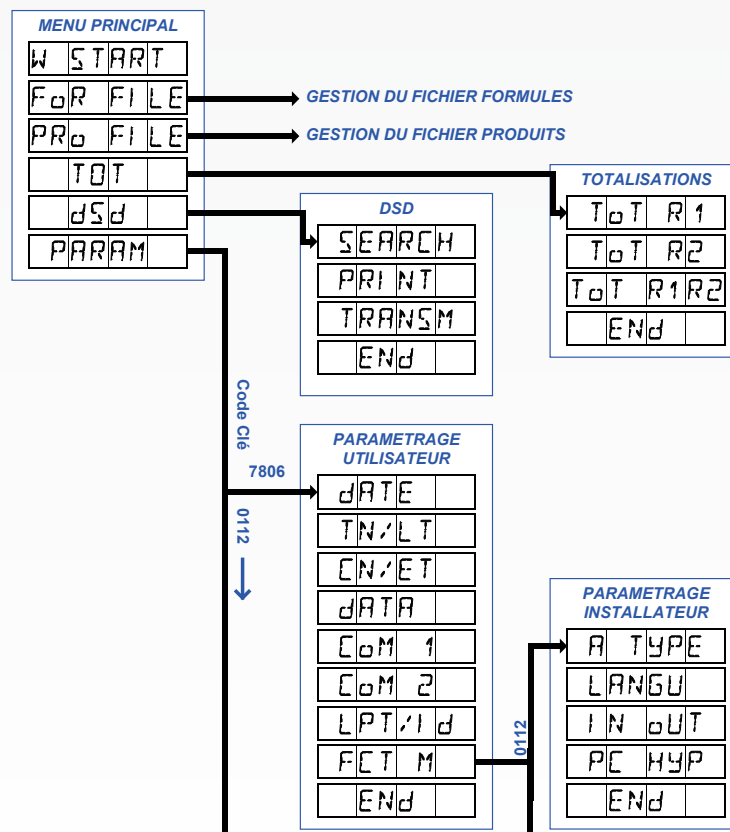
MENU PRINCIPAL
W START
FoR FILE
PRo FILE
TOT
dSd
PARAM

GESTION DU FICHIER FORMULES
GESTION DU FICHIER PRODUITS

TOTALISATIONS
ToT R1
ToT R2
ToT R1R2
ENd

DSD
SEARCH
PRINT
TRANSM
ENd

Code Clé
7806
0112

PARAMETRAGE UTILISATEUR
dATE
TN/LT
CN/ET
dATA
CoM 1
CoM 2
LPT/Id
FCT M
ENd

0112

PARAMETRAGE INSTALLATEUR
A TYPE
LANGU
IN oUT
PC HYP
ENd